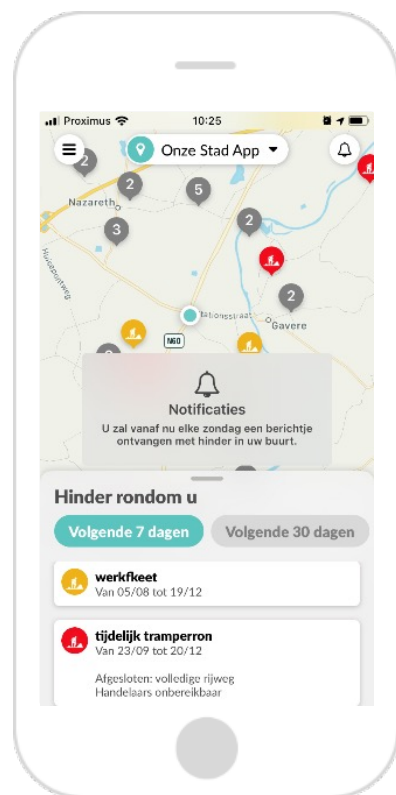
Proximus 10:25

Onze Stad App

2
2
5
Nazareth
2
3
2
Stationsstraat
Gavere
N60

Notificaties
U zal vanaf nu elke zondag een berichtje ontvangen met hinder in uw buurt.

Hinder rondom u

Volgende 7 dagen
Volgende 30 dagen

werkfkeet
Van 05/08 tot 19/12

tijdelijk tramperron
Van 23/09 tot 20/12

Afgesloten: volledige rijweg
Handelaars onbereikbaar